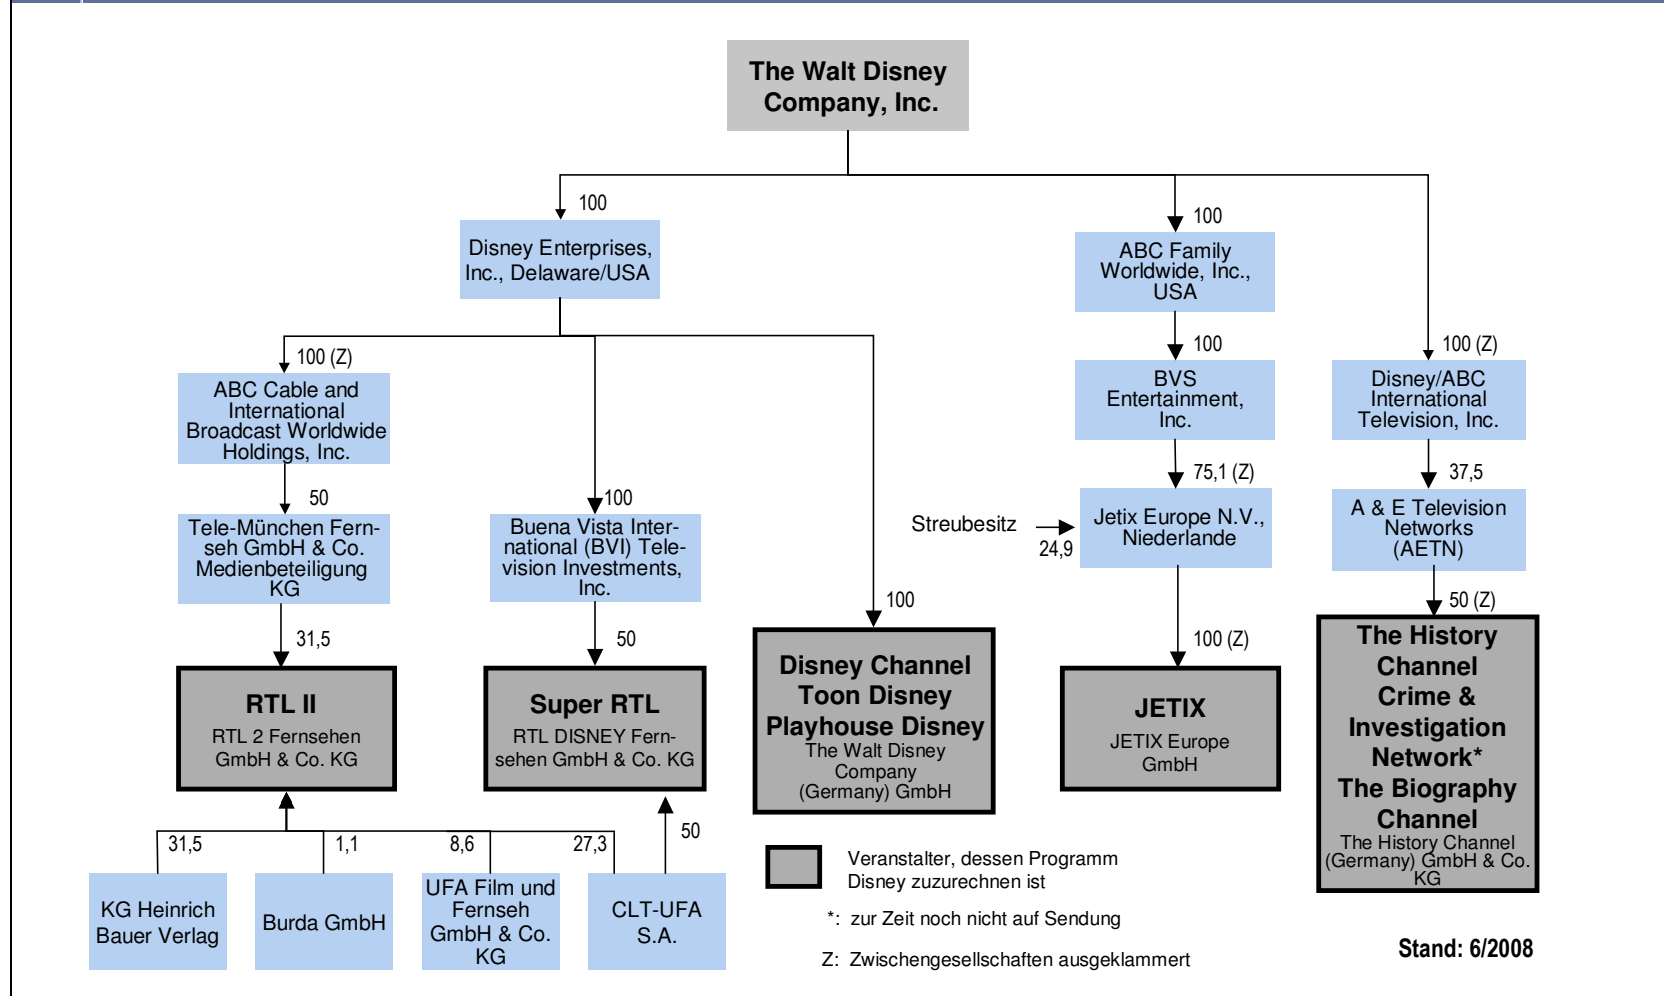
The Walt Disney Company, Inc.

100

Disney Enterprises, Inc., Delaware/USA

100

ABC Family Worldwide, Inc., USA

100 (Z)

ABC Cable and International Broadcast Worldwide Holdings, Inc.

100

BVS Entertainment, Inc.

100 (Z)

Disney/ABC International Television, Inc.

50

Tele-München Fernseh GmbH & Co. Medienbeteiligung KG

100

Buena Vista International (BVI) Television Investments, Inc.

Streubesitz

24,9

75,1 (Z)

Jetix Europe N.V., Niederlande

37,5

A & E Television Networks (AETN)

100

50 (Z)

31,5

50

100 (Z)

RTL II
RTL 2 Fernsehen GmbH & Co. KG

Super RTL
RTL DISNEY Fernsehen GmbH & Co. KG

Disney Channel
Toon Disney
Playhouse Disney
The Walt Disney Company (Germany) GmbH

JETIX
JETIX Europe GmbH

The History Channel
Crime & Investigation Network*
The Biography Channel
The History Channel (Germany) GmbH & Co. KG

31,5

1,1

8,6

27,3

50

KG Heinrich Bauer Verlag

Burda GmbH

UFA Film und Fernseh GmbH & Co. KG

CLT-UFA S.A.

Veranstalter, dessen Programm Disney zuzurechnen ist

*: zur Zeit noch nicht auf Sendung

Z: Zwischengesellschaften ausgeklammert

Stand: 6/2008